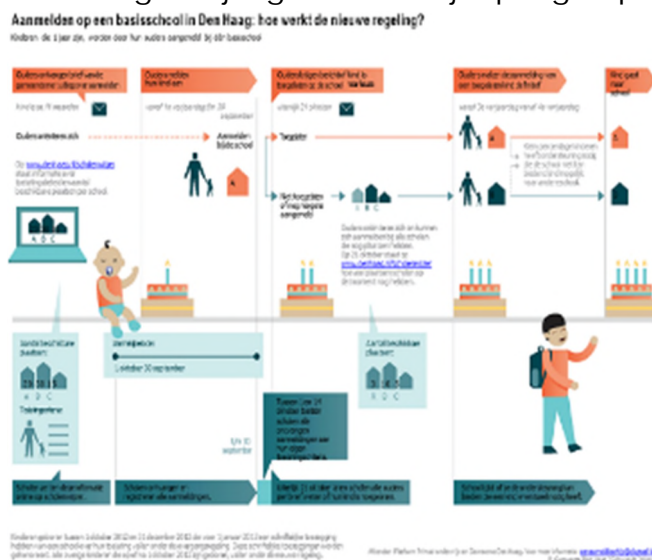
Aanmelden op een basisschool in Den Haag: hoe werkt de nieuwe regeling?

Kinderen die 3 jaar zijn, worden door hun ouders aangemeld bij één basisschool

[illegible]

Ouders melden hun kind aan

Ouders krijgen bericht of hun kind is toegelaten op de school

Ouders ondertekenen de inschrijving

Kind gaat naar school

Aanmelden basisschool

Toegelaten

Niet toegelaten

A B C

A B C

A B C

A B C

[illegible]

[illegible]

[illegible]

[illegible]

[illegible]